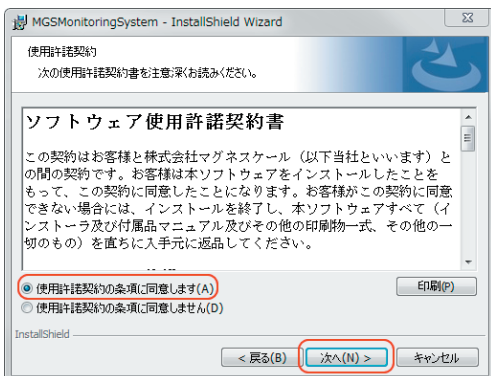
MGSMonitoringSystem - InstallShield Wizard

使用許諾契約

次の使用許諾契約書を注意深くお読みください。

ソフトウェア使用許諾契約書

この契約はお客様と株式会社マグネスケール（以下当社といいます）との間の契約です。お客様は本ソフトウェアをインストールしたことをもって、この契約に同意したことになります。お客様がこの契約に同意できない場合には、インストールを終了し、本ソフトウェアすべて（インストーラ及び付属品マニュアル及びその他の印刷物一式、その他の一切のもの）を直ちに入手元に返品してください。

使用許諾契約の条項に同意します(A)

使用許諾契約の条項に同意しません(D)

印刷(P)

InstallShield

< 戻る(B)

次へ(N) >

キャンセル